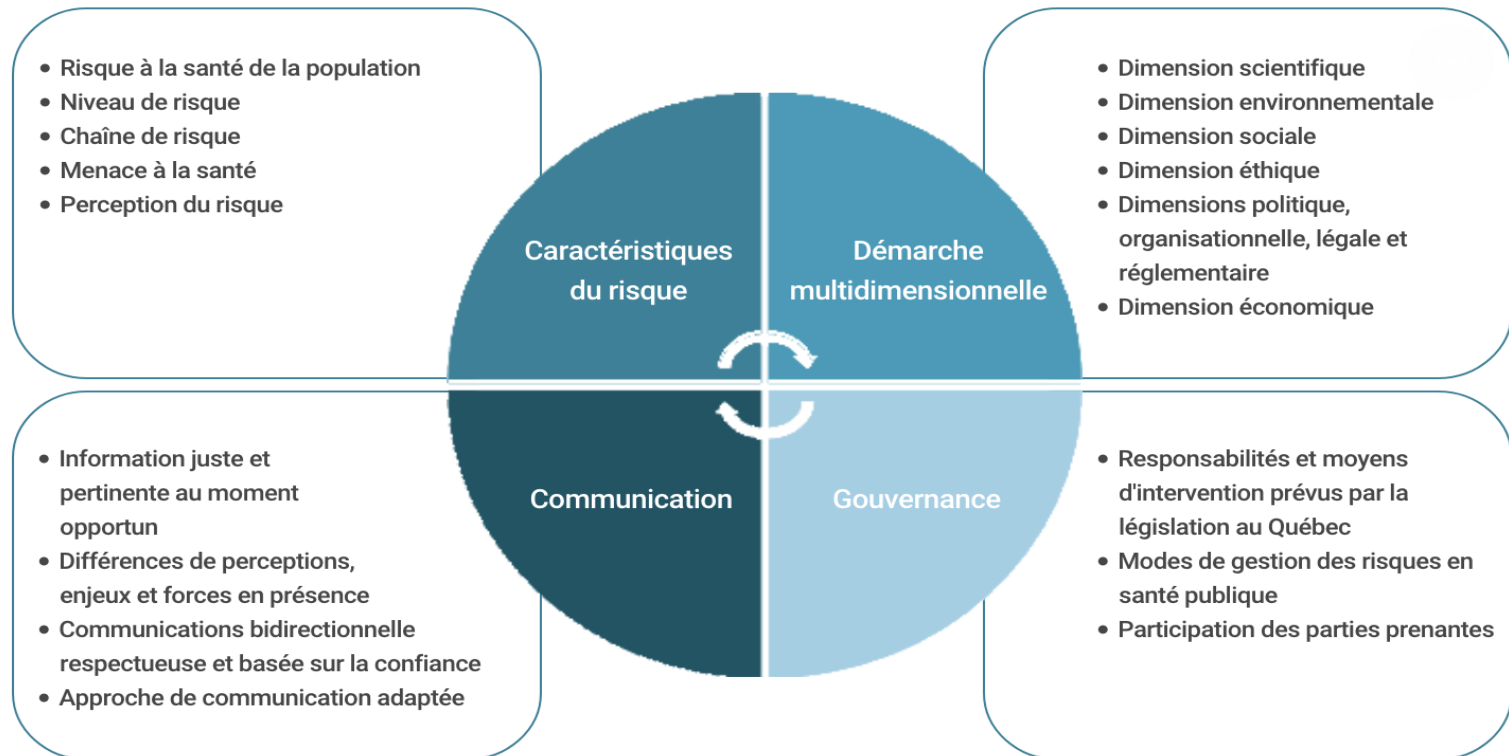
• Risque à la santé de la population
• Niveau de risque
• Chaîne de risque
• Menace à la santé
• Perception du risque

Caractéristiques du risque

Démarche multidimensionnelle

• Dimension scientifique
• Dimension environnementale
• Dimension sociale
• Dimension éthique
• Dimensions politique, organisationnelle, légale et réglementaire
• Dimension économique

• Information juste et pertinente au moment opportun
• Différences de perceptions, enjeux et forces en présence
• Communications bidirectionnelle respectueuse et basée sur la confiance
• Approche de communication adaptée

Communication

Gouvernance

• Responsabilités et moyens d'intervention prévus par la législation au Québec
• Modes de gestion des risques en santé publique
• Participation des parties prenantes